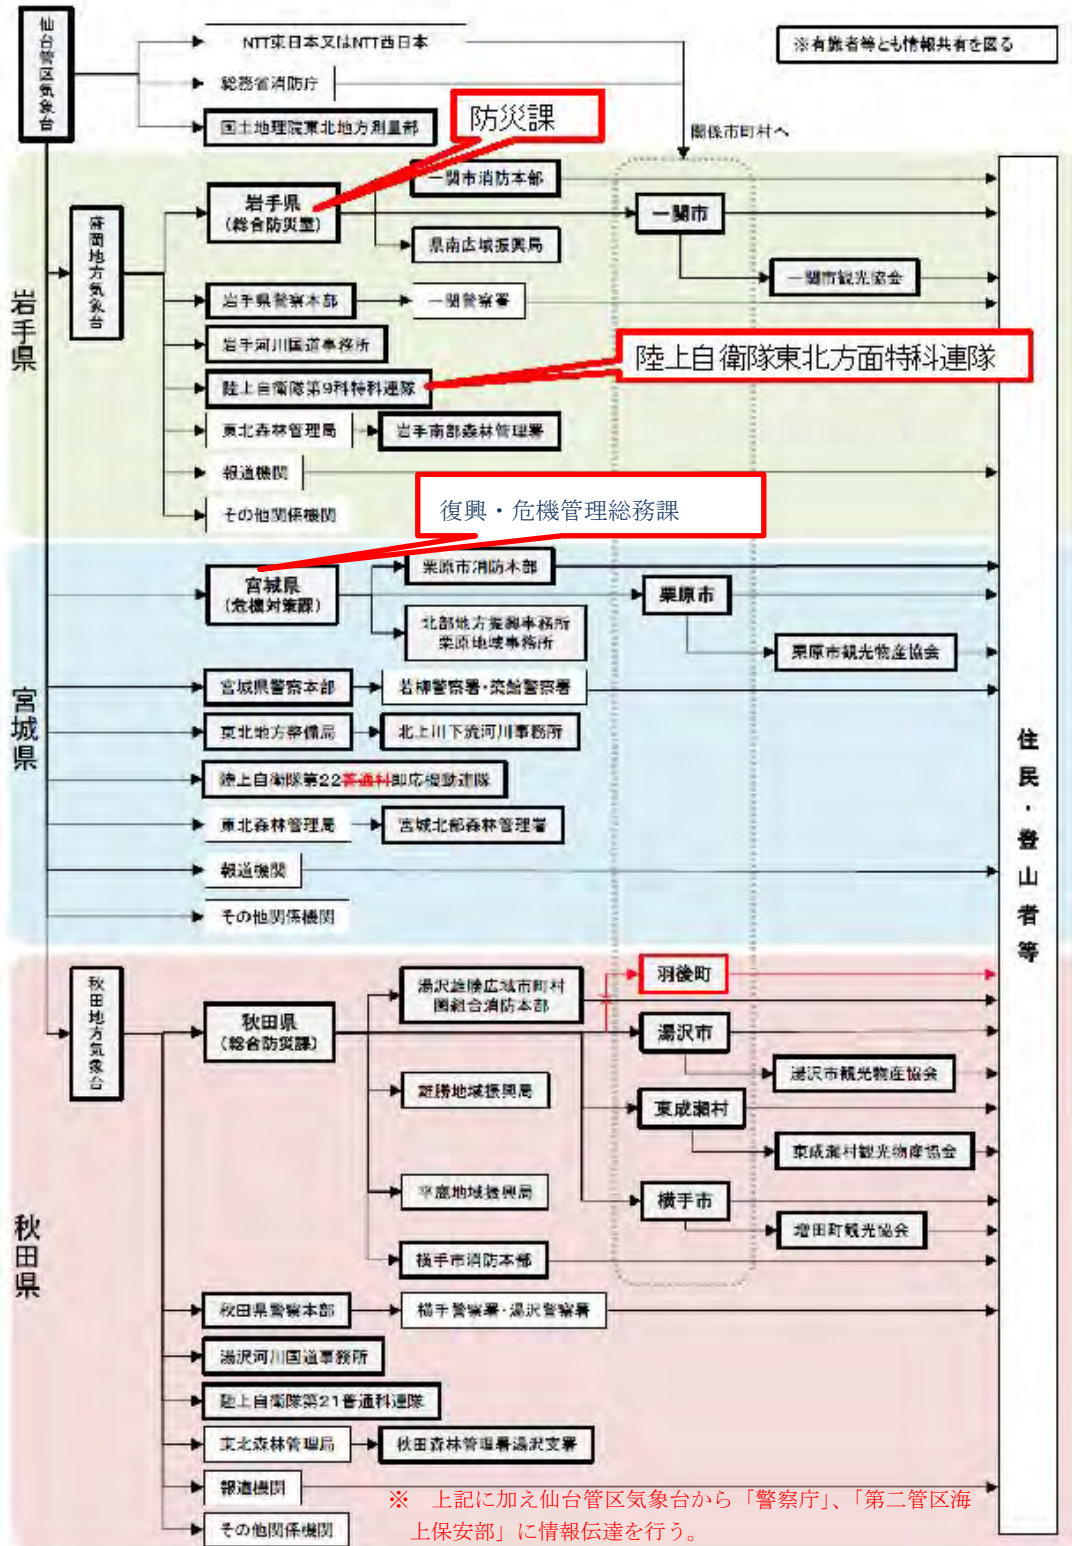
仙台管区気象台

NTT東日本又はNTT西日本

総務省消防庁

国土地理院東北地方測量部

※有識者等とも情報共有を図る

防災課

関係市町村へ

岩手県

盛岡地方気象台

岩手県（総合防災室）

一関市消防本部

一関市

県南広域振興局

一関市観光協会

岩手県警察本部

一関警察署

岩手河川国道事務所

陸上自衛隊東北方面特科連隊

陸上自衛隊第9特科連隊

東北森林管理局

岩手南部森林管理署

報道機関

その他関係機関

復興・危機管理総務課

宮城県

宮城県（危機対策課）

栗原市消防本部

栗原市

北部地方振興事務所栗原地域事務所

栗原市観光物産協会

宮城県警察本部

若柳警察署・築館警察署

東北地方整備局

北上川下流河川事務所

陸上自衛隊第22普通科即応機動連隊

東北森林管理局

宮城北部森林管理署

報道機関

その他関係機関

住民・登山者等

秋田県

秋田地方気象台

秋田県（総合防災課）

湯沢雄勝広域市町村圏組合消防本部

羽後町

湯沢市

湯沢市観光物産協会

雄勝地域振興局

東成瀬村

東成瀬村観光物産協会

平鹿地域振興局

横手市

増田町観光協会

横手市消防本部

秋田県警察本部

横手警察署・湯沢警察署

湯沢河川国道事務所

陸上自衛隊第21普通科連隊

東北森林管理局

秋田森林管理署湯沢支署

報道機関

その他関係機関

※　上記に加え仙台管区気象台から「警察庁」、「第二管区海上保安部」に情報伝達を行う。